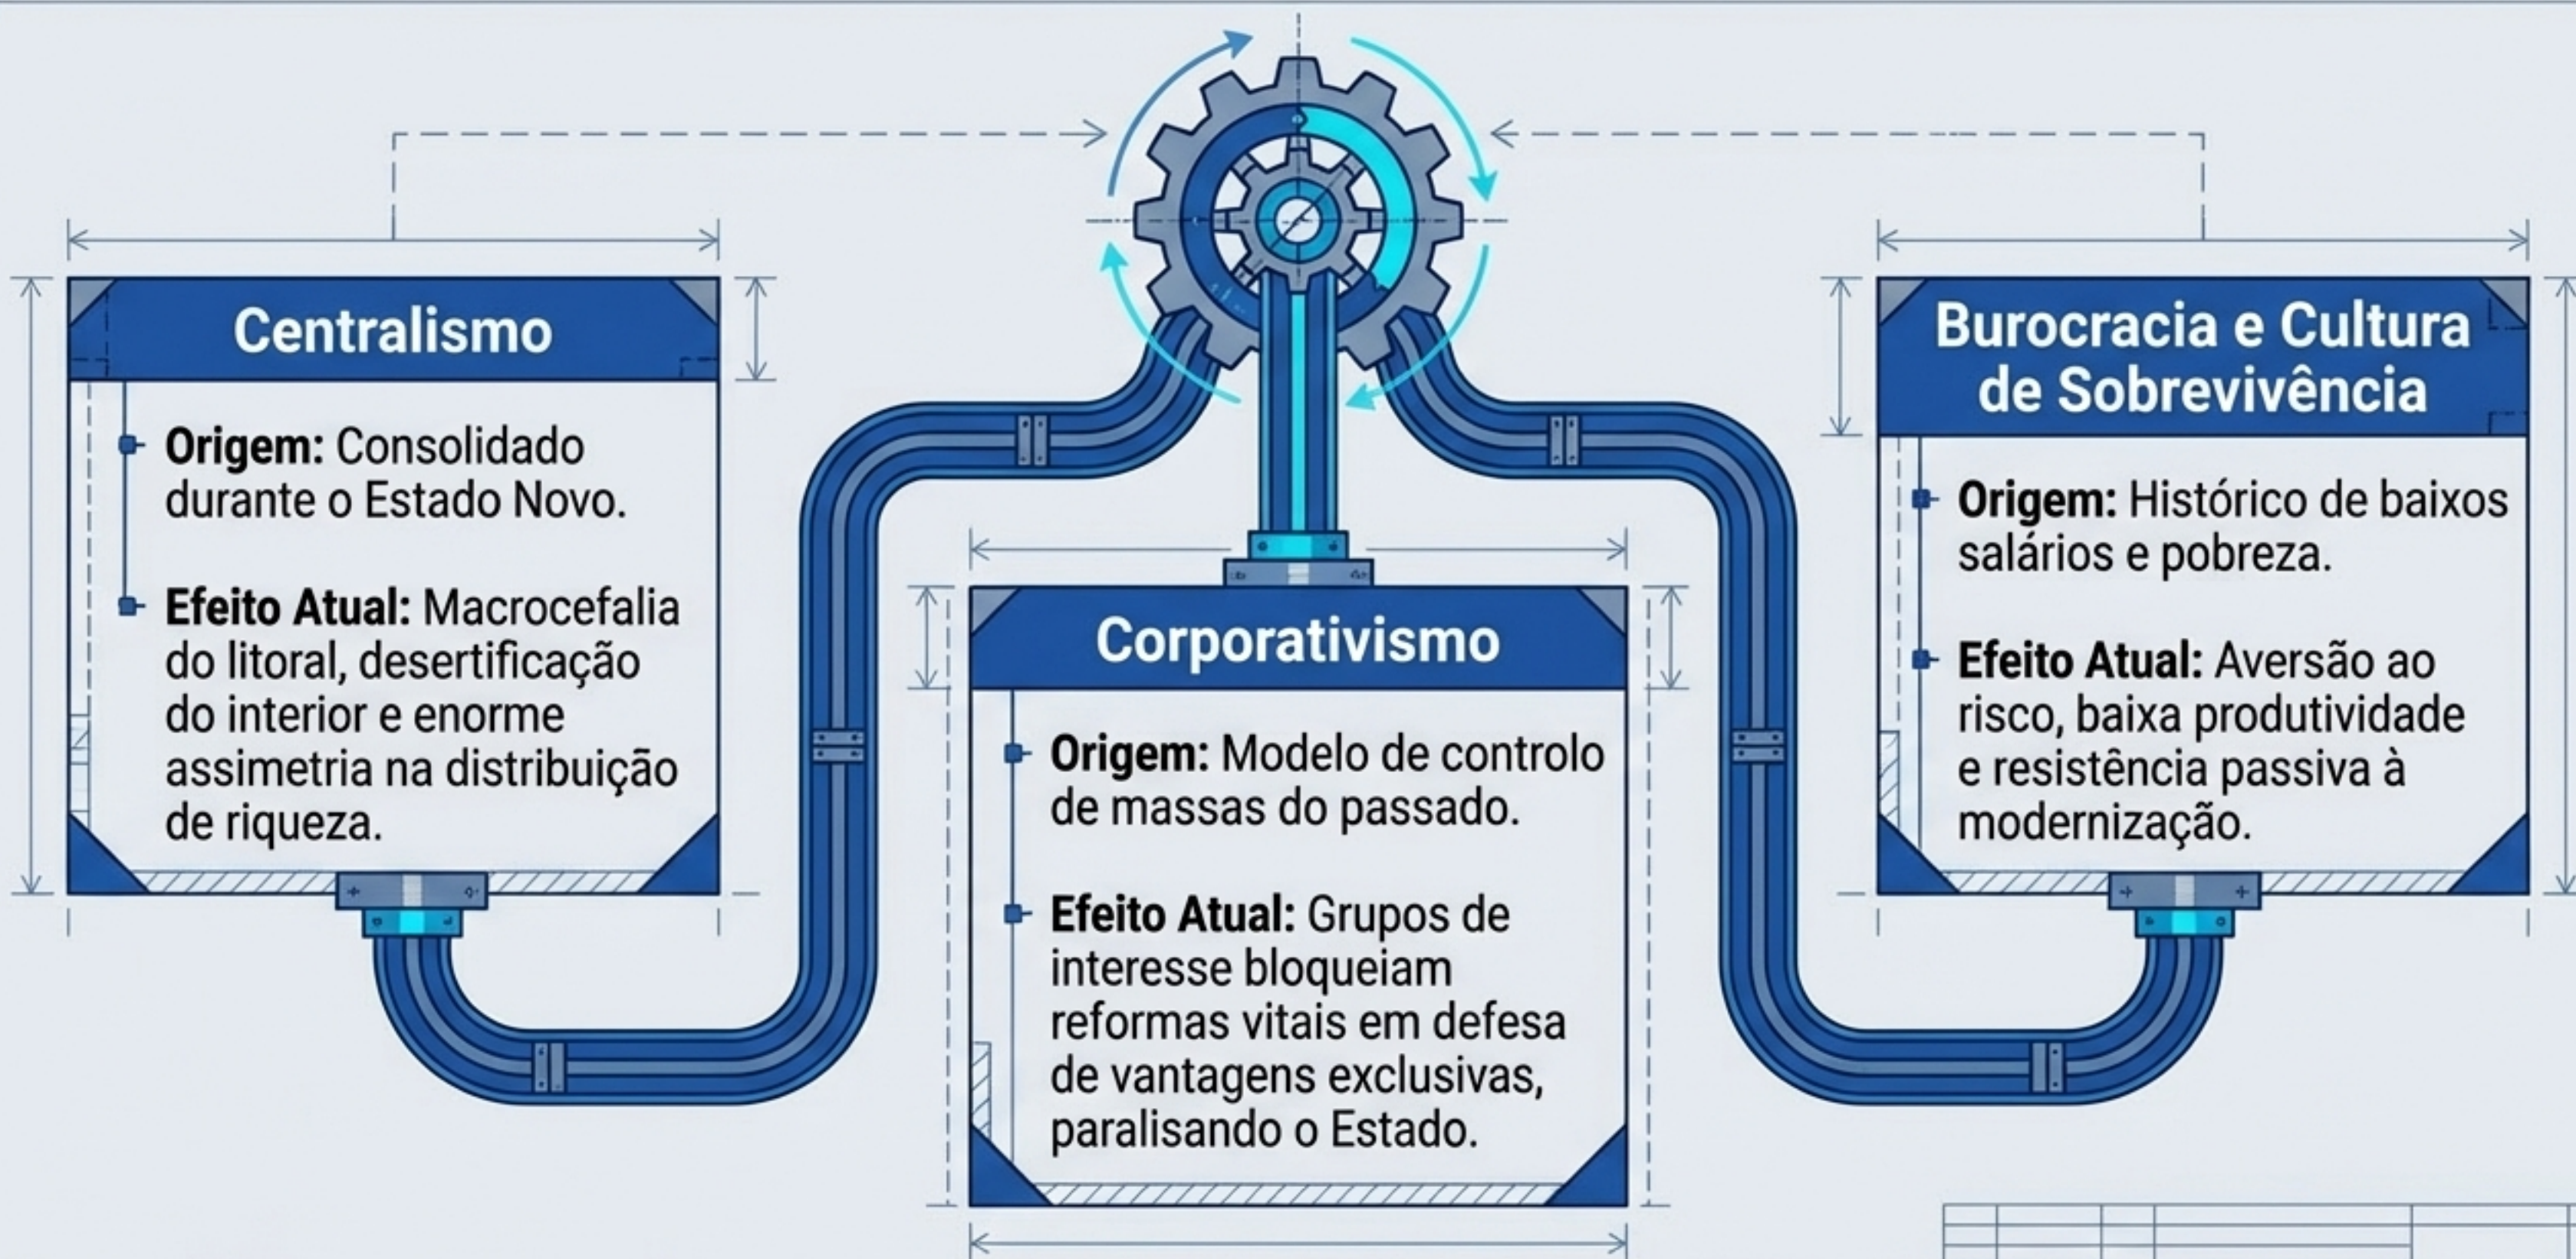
Centralismo

Origem: Consolidado durante o Estado Novo.

Efeito Atual: Macrocefalia do litoral, desertificação do interior e enorme assimetria na distribuição de riqueza.

Corporativismo

Origem: Modelo de controlo de massas do passado.

Efeito Atual: Grupos de interesse bloqueiam reformas vitais em defesa de vantagens exclusivas, paralisando o Estado.

Burocracia e Cultura de Sobrevivência

Origem: Histórico de baixos salários e pobreza.

Efeito Atual: Aversão ao risco, baixa produtividade e resistência passiva à modernização.